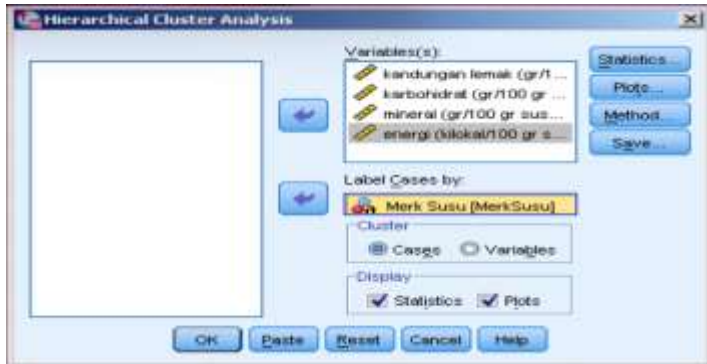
Hierarchical Cluster Analysis

Variables(s):
kandungan lemak (gr/1 ...
karbohidrat (gr/100 gr ...
mineral (gr/100 gr sus...
energi (kilokal/100 gr s...

Statistics...
Plots...
Method...
Save...

Label Cases by:
Merk Susu [MerkSusu]

Cluster
Cases
Variables

Display
Statistics
Plots

OK
Paste
Reset
Cancel
Help